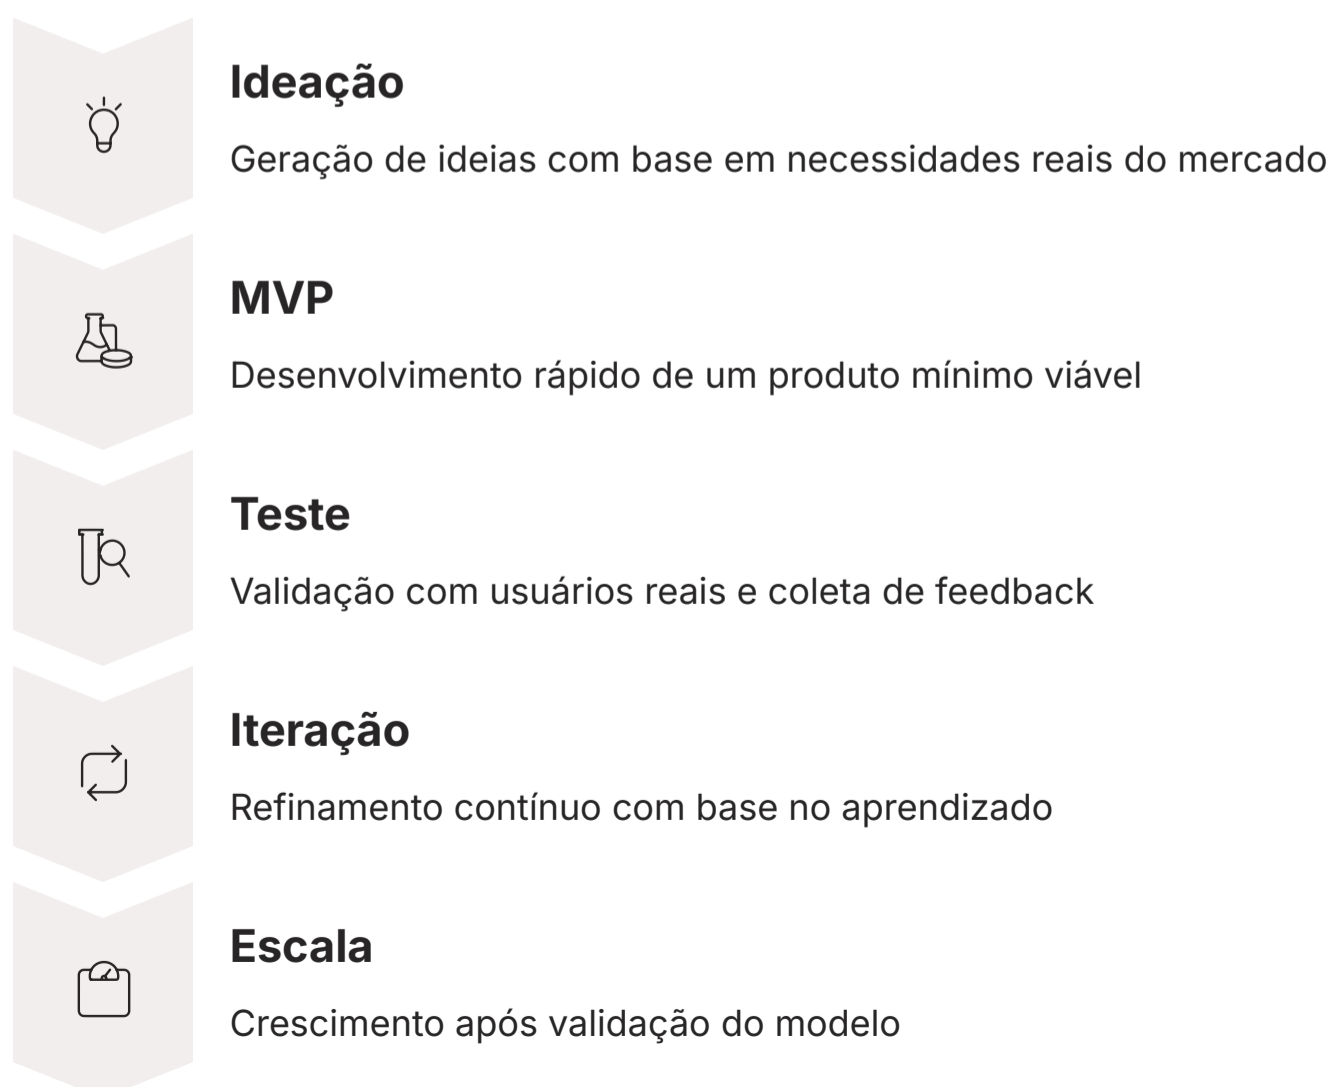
Ideação

Geração de ideias com base em necessidades reais do mercado

MVP

Desenvolvimento rápido de um produto mínimo viável

Teste

Validação com usuários reais e coleta de feedback

Iteração

Refinamento contínuo com base no aprendizado

Escala

Crescimento após validação do modelo